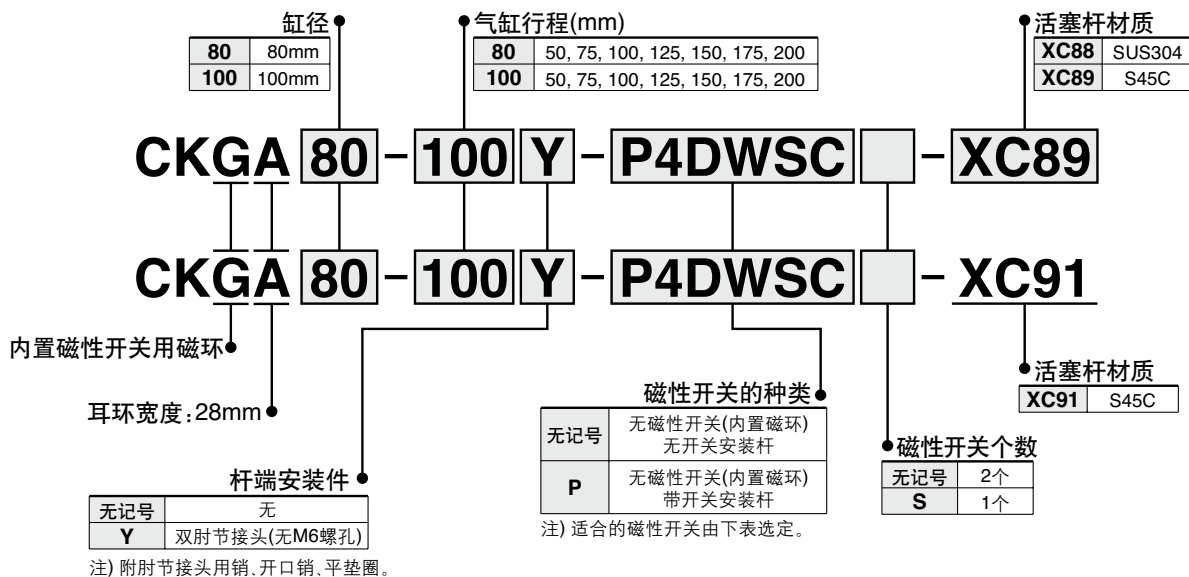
缸径

| 80 | 80mm |
|---|---|
| 100 | 100mm |

气缸行程(mm)

| 80 | 50, 75, 100, 125, 150, 175, 200 |
|---|---|
| 100 | 50, 75, 100, 125, 150, 175, 200 |

活塞杆材质

| XC88 | SUS304 |
|---|---|
| XC89 | S45C |

CKGA 80 - 100 Y - P4DWSC - XC89

CKGA 80 - 100 Y - P4DWSC - XC91

内置磁性开关用磁环

耳环宽度:28mm

活塞杆材质

| XC91 | S45C |
|---|---|

磁性开关的种类

| 无记号 | 无磁性开关(内置磁环) 无开关安装杆 |
|---|---|
| P | 无磁性开关(内置磁环) 带开关安装杆 |

注) 适合的磁性开关由下表选定。

磁性开关个数

| 无记号 | 2个 |
|---|---|
| S | 1个 |

杆端安装件

| 无记号 | 无 |
|---|---|
| Y | 双肘节接头(无M6螺孔) |

注) 附肘节接头用销、开口销、平垫圈。